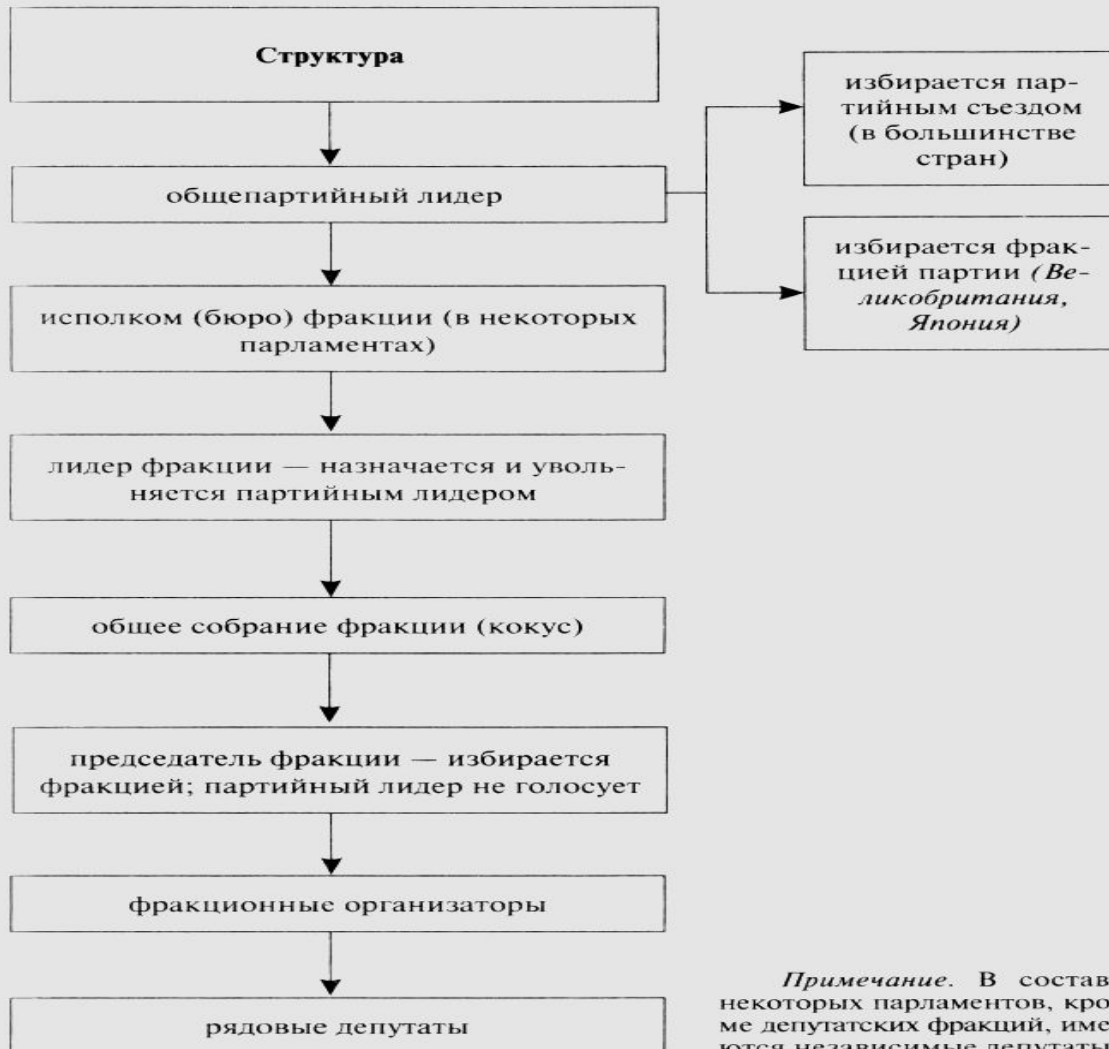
Структура

общепартийный лидер

избирается партийным съездом (в большинстве стран)

избирается фракцией партии *(Великобритания, Япония)*

исполком (бюро) фракции (в некоторых парламентах)

лидер фракции — назначается и увольняется партийным лидером

общее собрание фракции (кокус)

председатель фракции — избирается фракцией; партийный лидер не голосует

фракционные организаторы

рядовые депутаты

*Примечание.* В состав некоторых парламентов, кро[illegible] ме депутатских фракций, име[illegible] ются независимые депутаты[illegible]